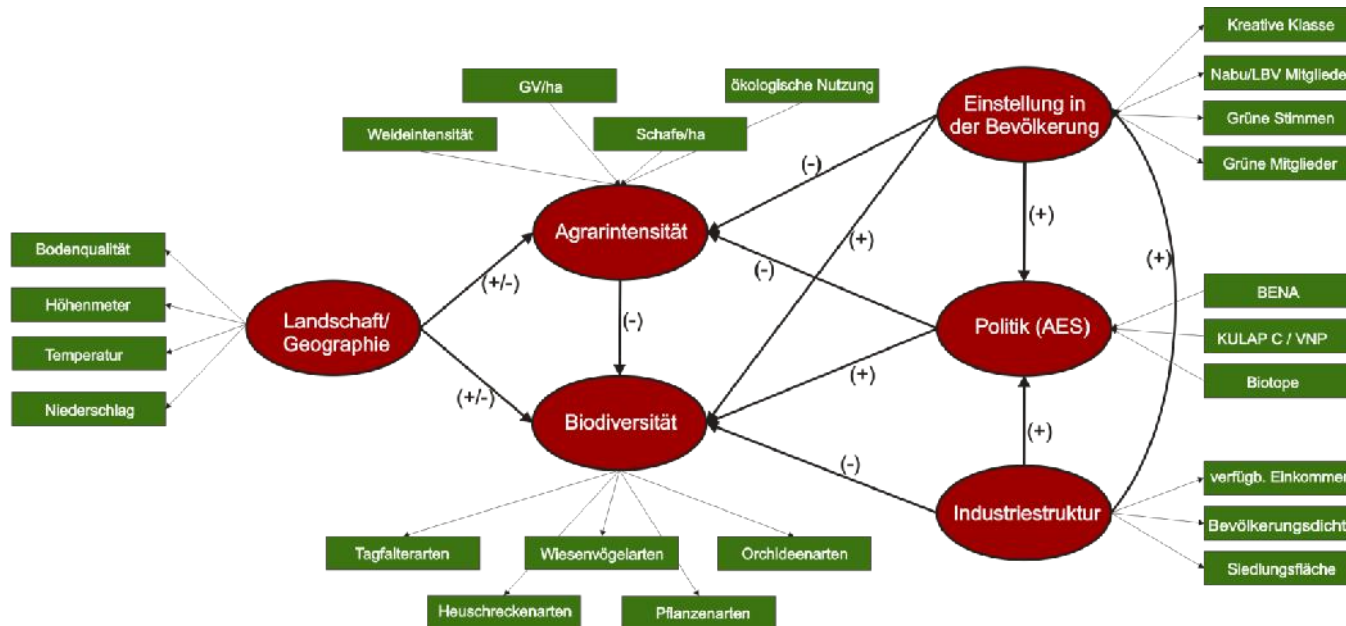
Kreative Klasse
Nabu/LBV Mitgliede
Grüne Stimmen
Grüne Mitglieder
GV/ha
ökologische Nutzung
Weideintensität
Schafe/ha
Einstellung in der Bevölkerung
(-)
Agrarintensität
(+)
(+)
(+)
(-)
Bodenqualität
Höhenmeter
Temperatur
Niederschlag
Landschaft/ Geographie
(+/-)
(-)
Politik (AES)
BENA
KULAP C / VNP
Biotope
(+/-)
(+)
Biodiversität
(+)
(-)
Industriestruktur
verfügb. Einkommer
Bevölkerungsdicht
Siedlungsfläche
Tagfalterarten
Wiesenvögelarten
Orchideenarten
Heuschreckenarten
Pflanzenarten